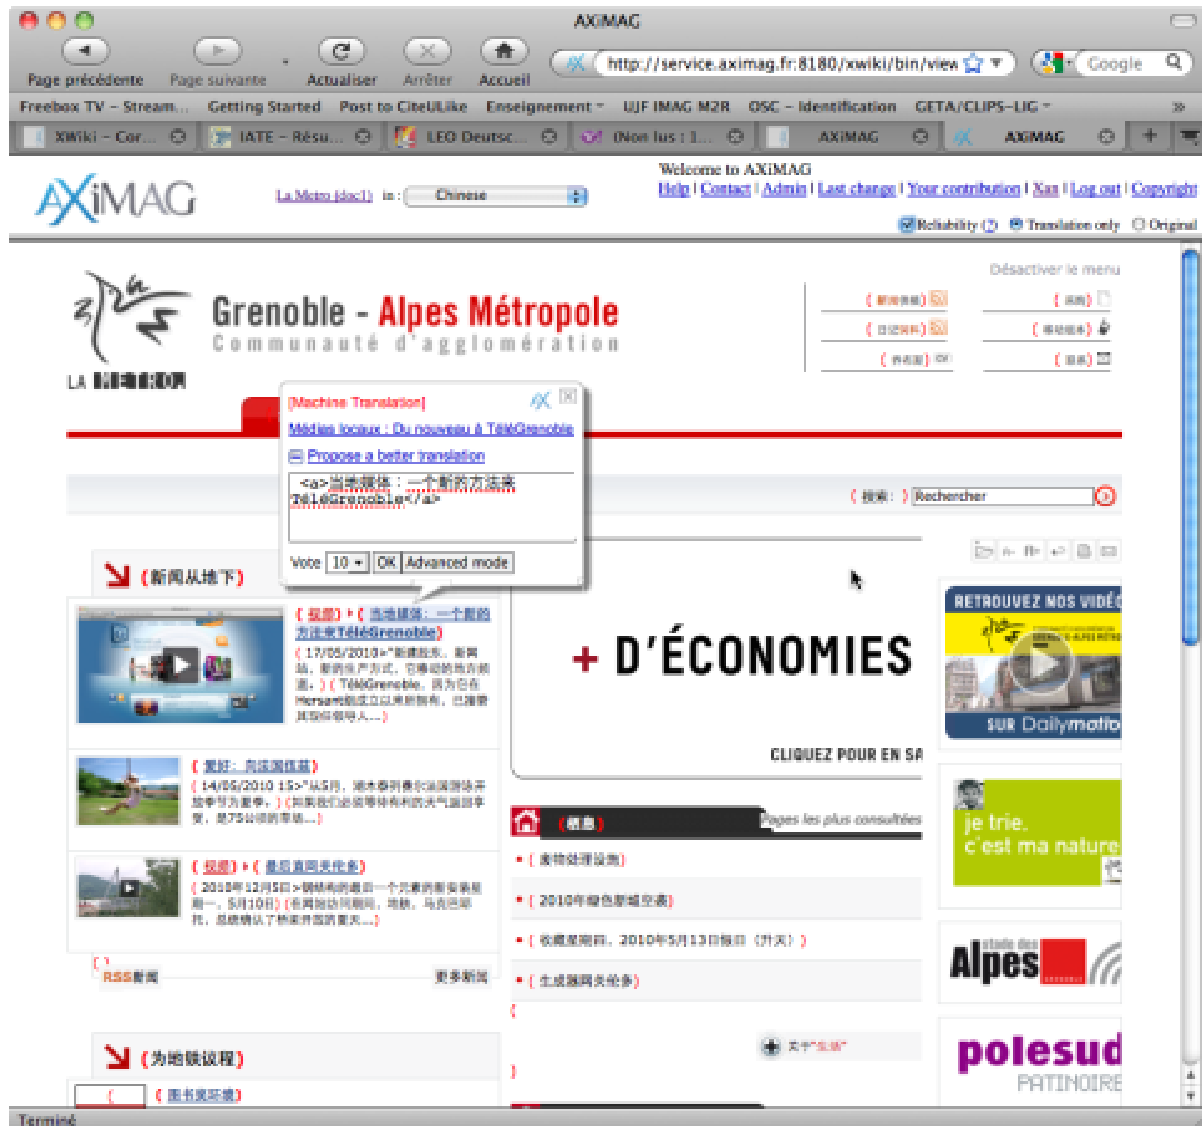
AXIMAG

Page précédente Page suivante Actualiser Arrêter Accueil

http://service.aximag.fr:8180/xwiki/bin/view

Google

Freebox TV - Stream... Getting Started Post to CiteULike Enseignement UJF IMAG M2R OSC - Identification GETA/CLIPS-LIG

XWiki - Cor... IATE - Résu... LEO Deutsc... (Non lus : 1... AXIMAG AXIMAG

AXIMAG

La Metro (doc1) in: Chinese

Welcome to AXIMAG
Help | Contact | Admin | Last change | Your contribution | Xxx | Log out | Copyright

Reliability (?) Translation only Original

Désactiver le menu

Grenoble - Alpes Métropole
Communauté d'agglomération

LA METRO

[Machine Translation]

Médias locaux : Du nouveau à TéléGrenoble

Propose a better translation

<a>当地媒体：一个新的方法来TéléGrenoble</a>

Vote 10 OK Advanced mode

（搜索：）Rechercher

（新闻从地下）

（视频）（当地媒体：一个新的方法来TéléGrenoble）

（17/05/2010>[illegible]

+ D'ÉCONOMIES

CLIQUEZ POUR EN SA

RETROUVEZ NOS VIDÉ

SUR Dailymotio

（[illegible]）

（14/06/2010 15>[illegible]

（视频）（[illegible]）

（2010年12月5日>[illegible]

Pages les plus consultées

je trie, c'est ma nature

RSS新闻

更多新闻

Alpes

polesud
PATINOIRE

（为地铁设程）

Terminé